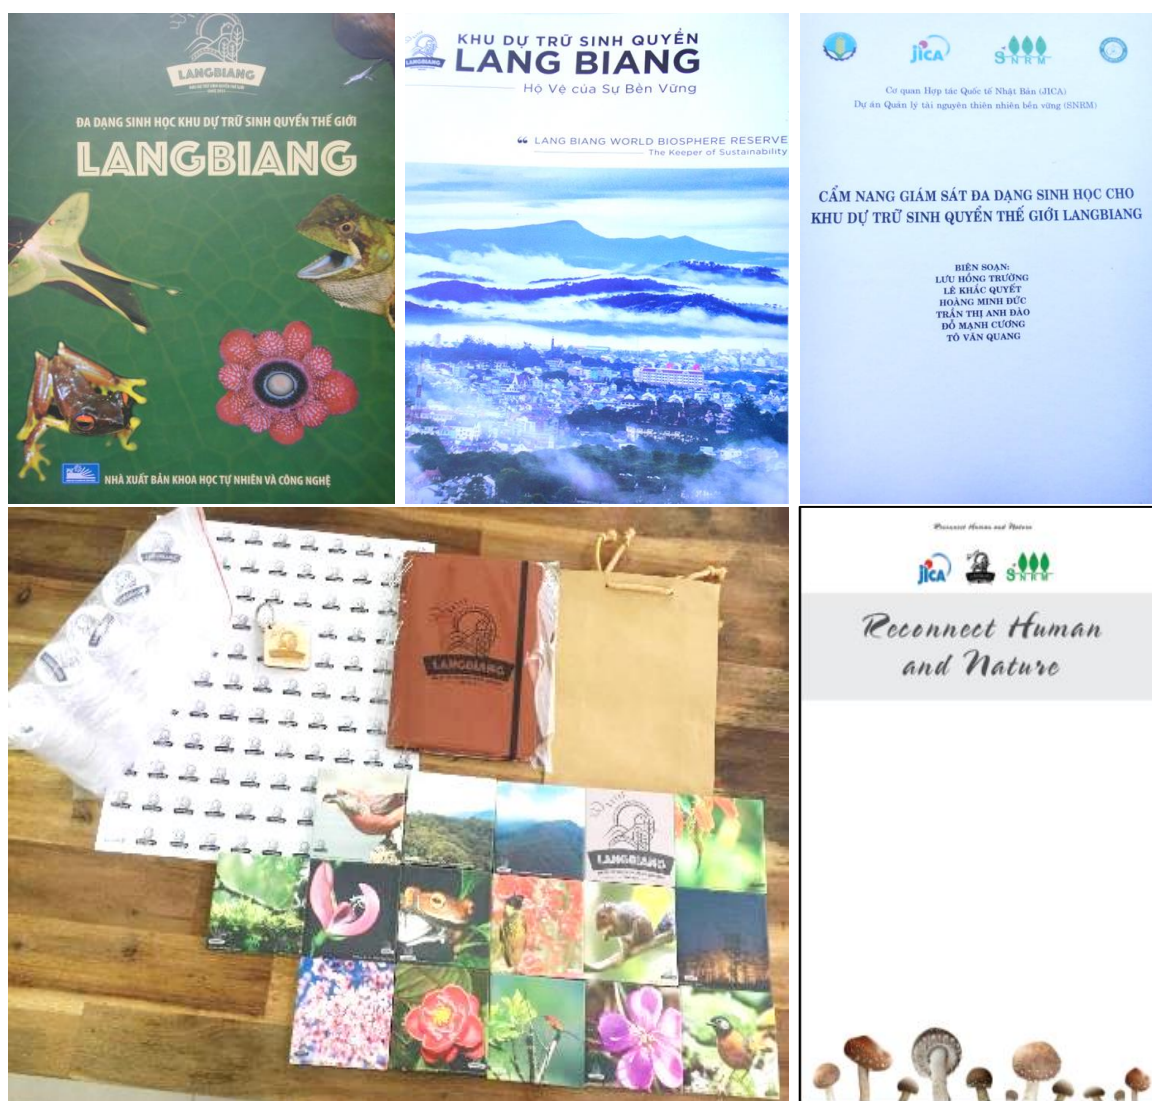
LANGBIANG

ĐA DẠNG SINH HỌC KHU DỰ TRỮ SINH QUYỂN THẾ GIỚI

LANGBIANG

NHÀ XUẤT BẢN KHOA HỌC TỰ NHIÊN VÀ CÔNG NGHỆ

KHU DỰ TRỮ SINH QUYỂN

LANG BIANG

Hộ Vệ của Sự Bền Vững

LANG BIANG WORLD BIOSPHERE RESERVE

The Keeper of Sustainability

JICA SNRM

Cơ quan Hợp tác Quốc tế Nhật Bản (JICA)

Dự án Quản lý tài nguyên thiên nhiên bền vững (SNRM)

CẨM NANG GIÁM SÁT ĐA DẠNG SINH HỌC CHO KHU DỰ TRỮ SINH QUYỂN THẾ GIỚI LANGBIANG

BIÊN SOẠN:
LƯU HỒNG TRƯỜNG
LÊ KHẮC QUYẾT
HOÀNG MINH ĐỨC
TRẦN THỊ ANH ĐÀO
ĐỖ MẠNH CƯƠNG
TÔ VĂN QUANG

LANGBIANG

LANGBIANG

Reconnect Human and Nature

JICA SNRM

Reconnect Human and Nature